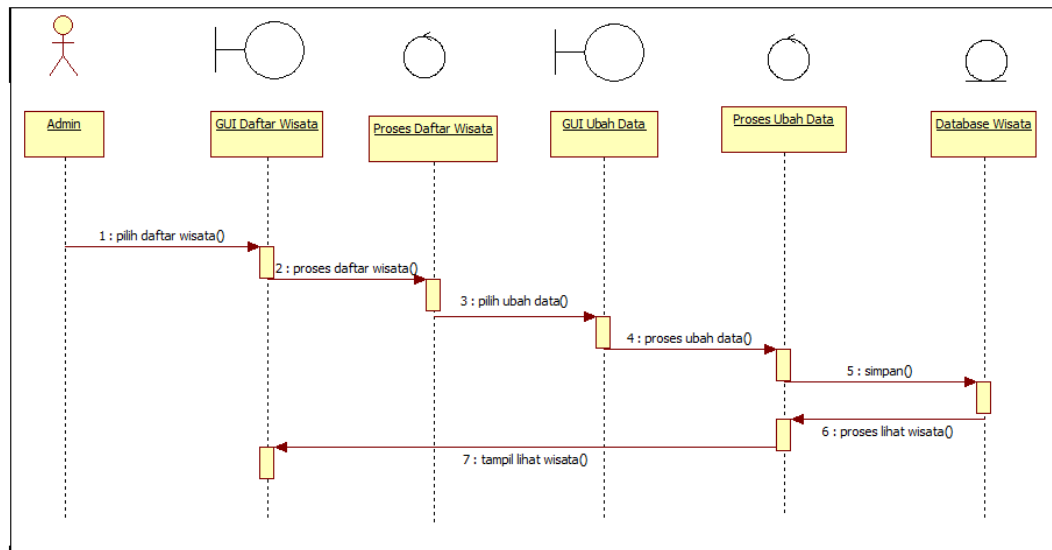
Admin

GUI Daftar Wisata

Proses Daftar Wisata

GUI Ubah Data

Proses Ubah Data

Database Wisata

1 : pilih daftar wisata()

2 : proses daftar wisata()

3 : pilih ubah data()

4 : proses ubah data()

5 : simpan()

6 : proses lihat wisata()

7 : tampil lihat wisata()